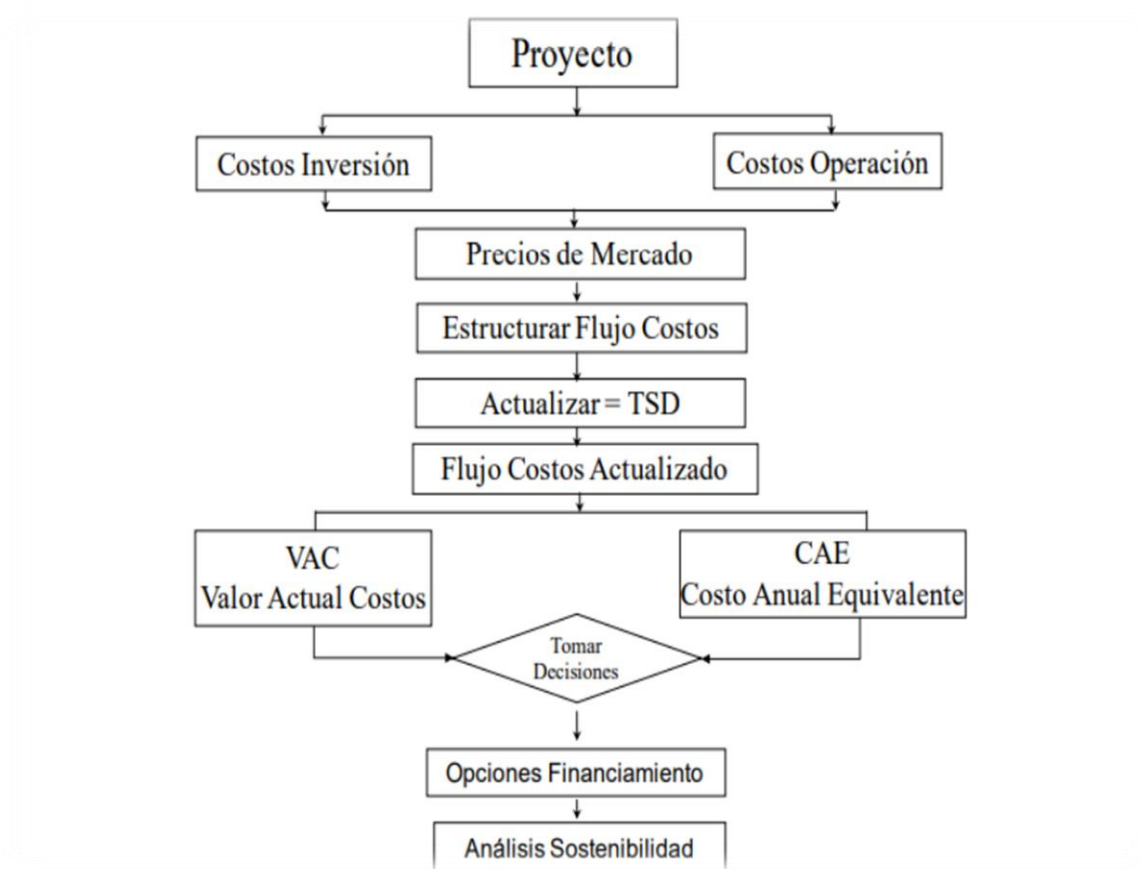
Proyecto

Costos Inversión

Costos Operación

Precios de Mercado

Estructurar Flujo Costos

Actualizar = TSD

Flujo Costos Actualizado

VAC
Valor Actual Costos

CAE
Costo Anual Equivalente

Tomar Decisiones

Opciones Financiamiento

Análisis Sostenibilidad